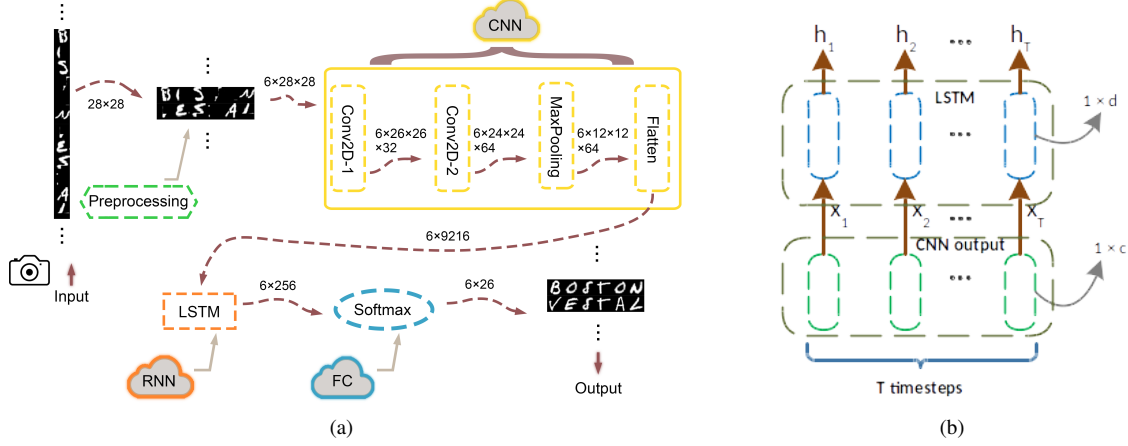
⋮
BIS, N, ÉS, AI
⋮
Input

28×28

BIS, N
, E S, A I
⋮
⋮

Preprocessing

CNN

6×28×28

Conv2D-1

6×26×26 ×32

Conv2D-2

6×24×24 ×64

MaxPooling

6×12×12 ×64

Flatten

6×9216

LSTM

6×256

Softmax

6×26

BOSTON
VESTAL
⋮
Output

RNN

FC

(a)

$h_1$ $h_2$ ••• $h_T$

LSTM

•••

1 × d

$x_1$ $x_2$ ••• $x_T$

CNN output

•••

1 × c

T timesteps

(b)